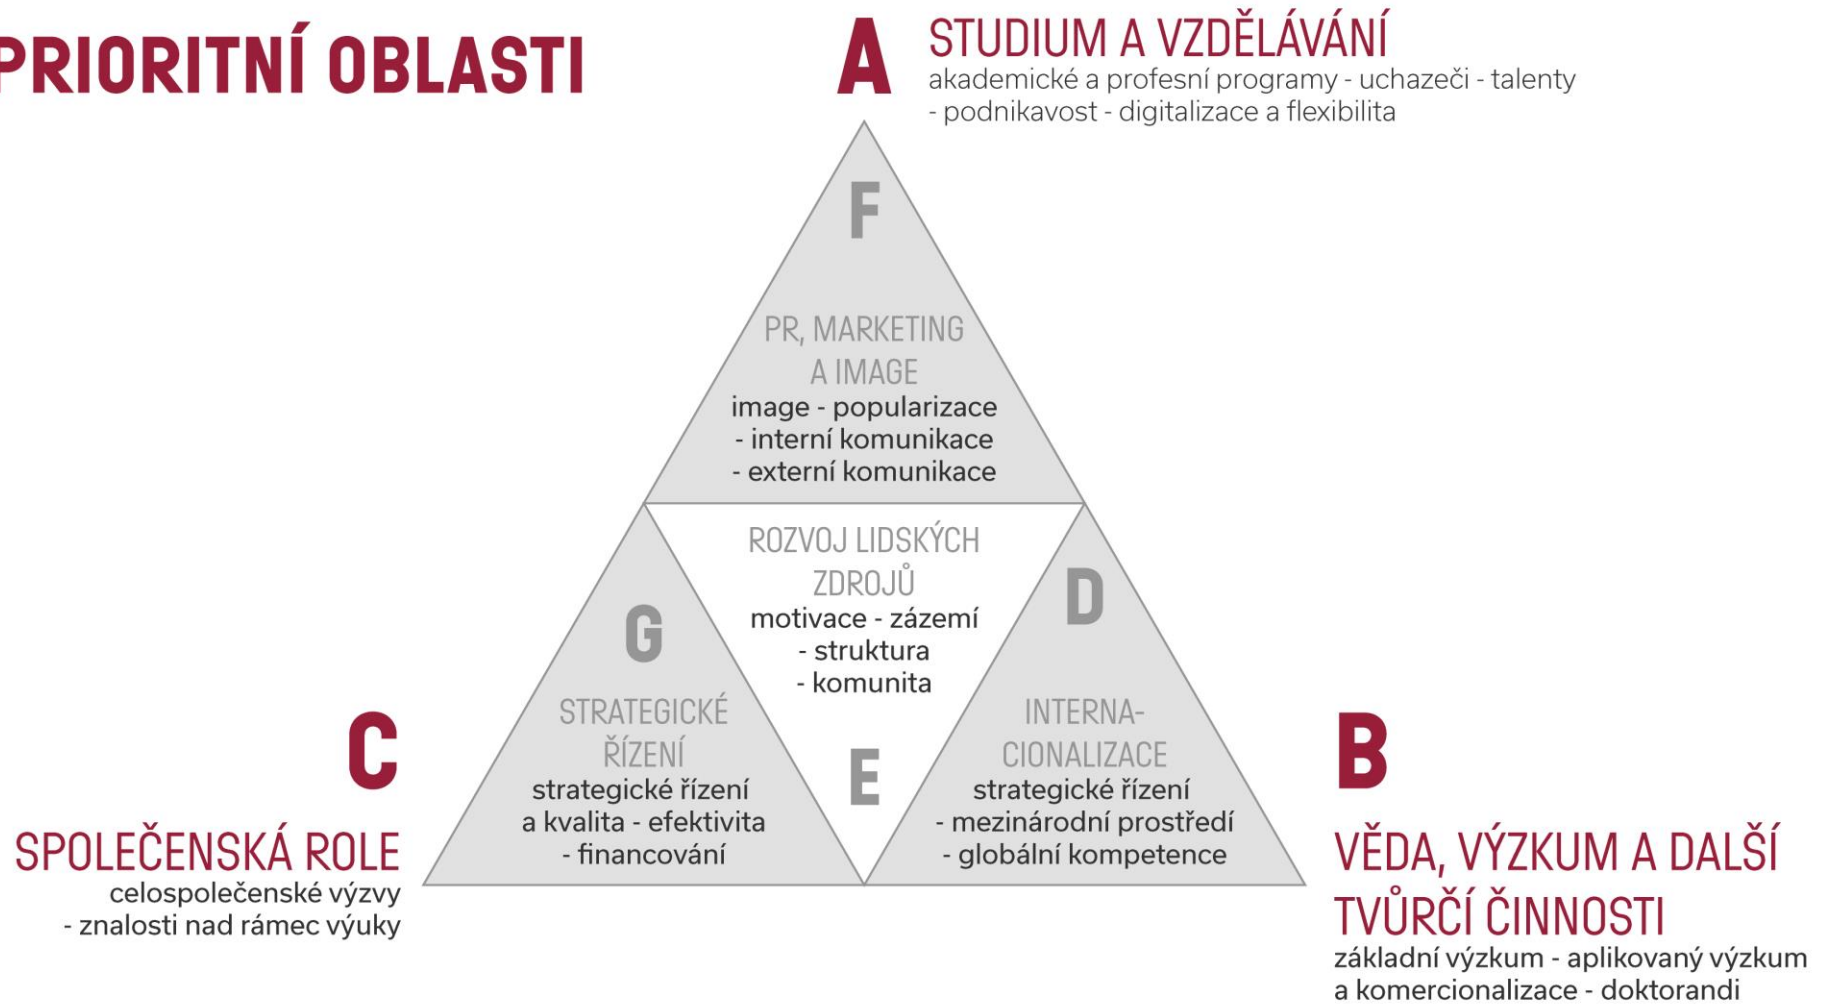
PRIORITNÍ OBLASTI

A
STUDIUM A VZDĚLÁVÁNÍ
akademické a profesní programy - uchazeči - talenty - podnikavost - digitalizace a flexibilita

F
PR, MARKETING A IMAGE
image - popularizace - interní komunikace - externí komunikace

ROZVOJ LIDSKÝCH ZDROJŮ
motivace - zázemí - struktura - komunita

E

G
STRATEGICKÉ ŘÍZENÍ
strategické řízení a kvalita - efektivita - financování

D
INTERNACIONALIZACE
strategické řízení - mezinárodní prostředí - globální kompetence

C
SPOLEČENSKÁ ROLE
celospolečenské výzvy - znalosti nad rámec výuky

B
VĚDA, VÝZKUM A DALŠÍ TVŮRČÍ ČINNOSTI
základní výzkum - aplikovaný výzkum a komercionalizace - doktorandi